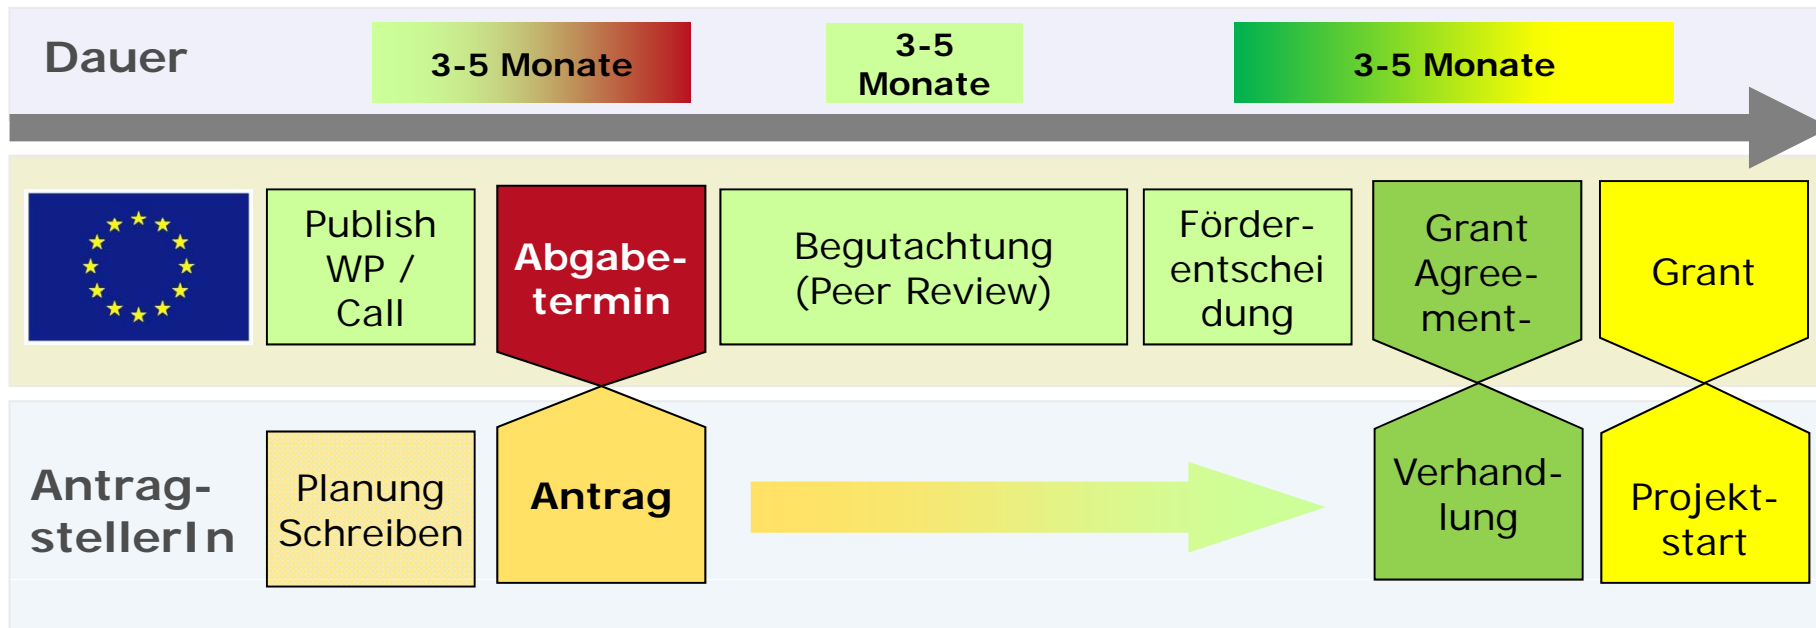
Dauer

3-5 Monate

3-5 Monate

3-5 Monate

Publish WP / Call

Abgabetermin

Begutachtung (Peer Review)

Förderentscheidung

Grant Agreement-

Grant

Antrag-stellerIn

Planung Schreiben

Antrag

Verhandlung

Projektstart